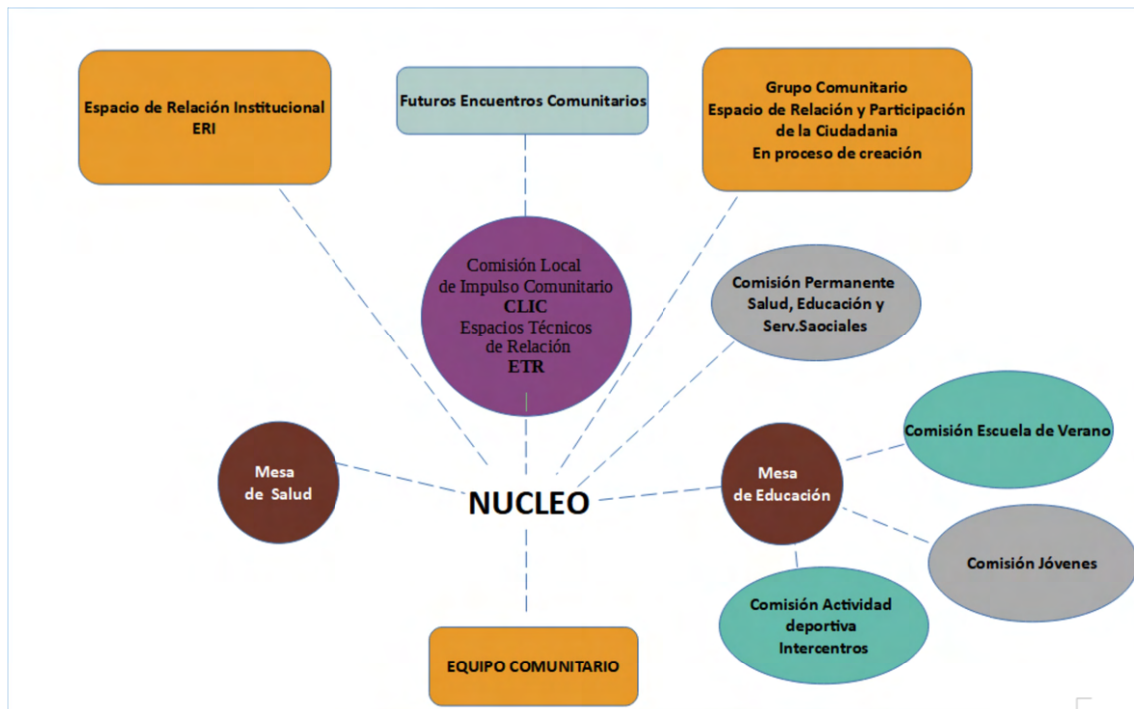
Espacio de Relación Institucional
ERI

Futuros Encuentros Comunitarios

Grupo Comunitario
Espacio de Relación y Participación de la Ciudadania
En proceso de creación

Comisión Local de Impulso Comunitario
CLIC
Espacios Técnicos de Relación
ETR

Comisión Permanente Salud, Educación y Serv.Saociales

Comisión Escuela de Verano

Mesa de Salud

NUCLEO

Mesa de Educación

Comisión Jóvenes

Comisión Actividad deportiva Intercentros

EQUIPO COMUNITARIO